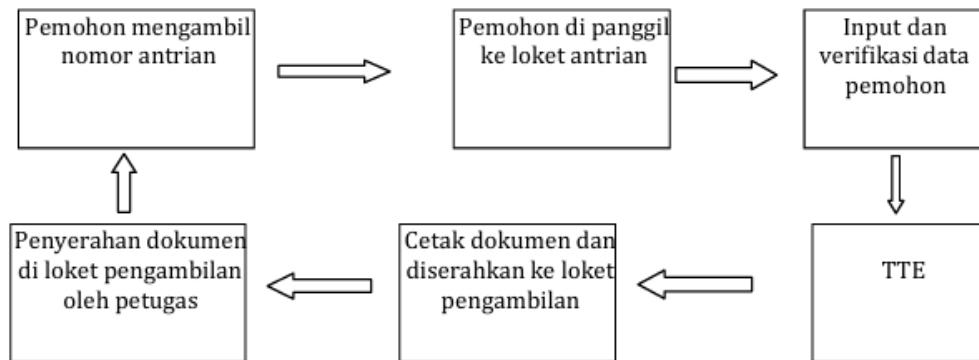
Pemohon mengambil nomor antrian

Pemohon di panggil ke loket antrian

Input dan verifikasi data pemohon

TTE

Cetak dokumen dan diserahkan ke loket pengambilan

Penyerahan dokumen di loket pengambilan oleh petugas